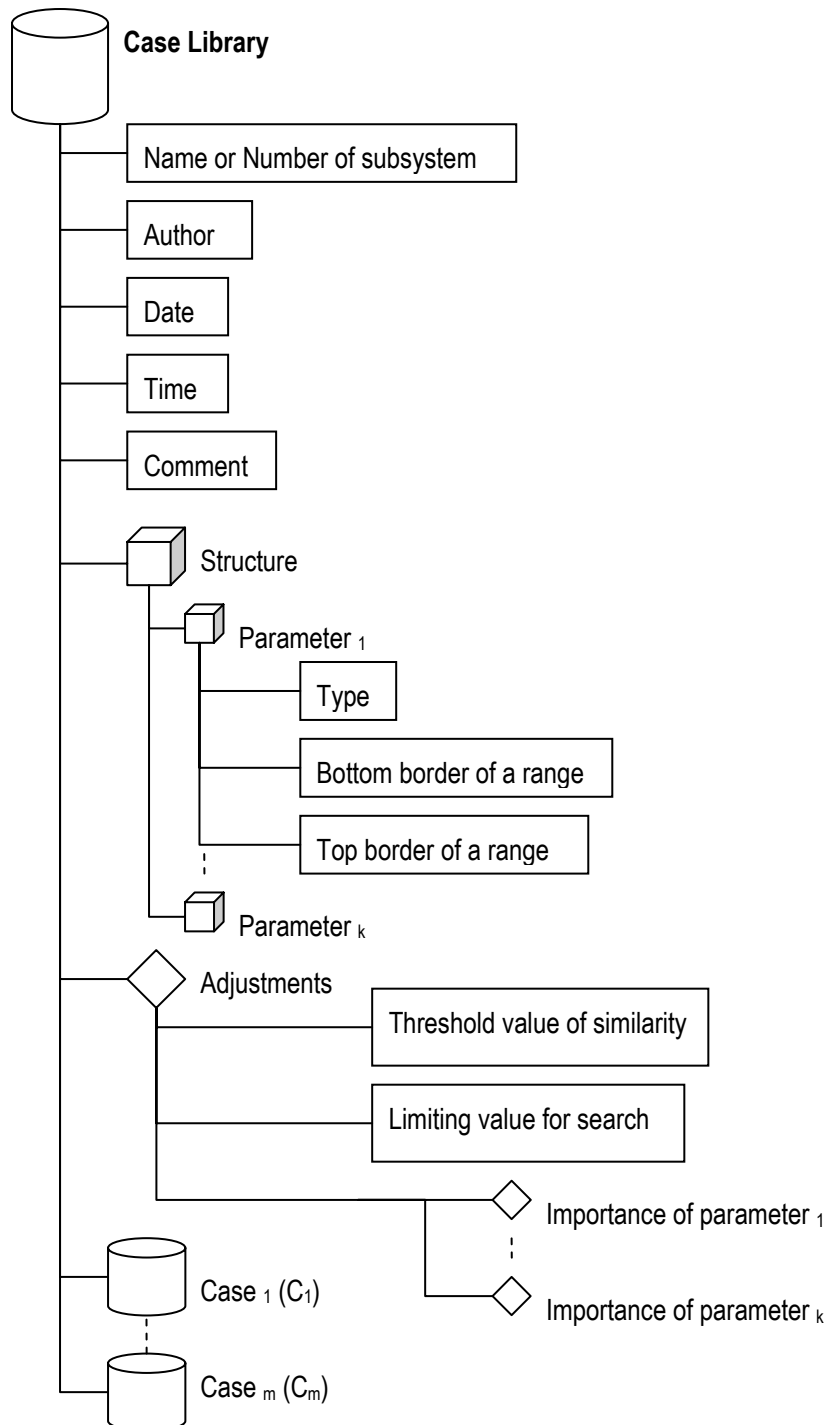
Case Library

Name or Number of subsystem

Author

Date

Time

Comment

Structure

Parameter $_1$

Type

Bottom border of a range

Top border of a range

Parameter $_k$

Adjustments

Threshold value of similarity

Limiting value for search

Importance of parameter $_1$

Importance of parameter $_k$

Case $_1$ ($C_1$)

Case $_m$ ($C_m$)